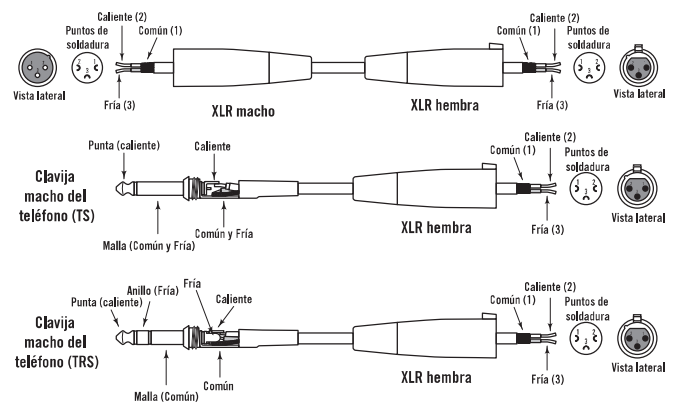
Caliente (2)
Puntos de soldadura
Común (1)
Vista lateral
Fría (3)
XLR macho
XLR hembra
Caliente (2)
Común (1)
Puntos de soldadura
Fría (3)
Vista lateral

Punta (caliente)
Caliente
Clavija macho del teléfono (TS)
Malla (Común y Fría)
Común y Fría
XLR hembra
Caliente (2)
Común (1)
Puntos de soldadura
Fría (3)
Vista lateral

Anillo (Fría)
Fría
Caliente
Punta (caliente)
Clavija macho del teléfono (TRS)
Malla (Común)
Común
XLR hembra
Caliente (2)
Común (1)
Puntos de soldadura
Fría (3)
Vista lateral